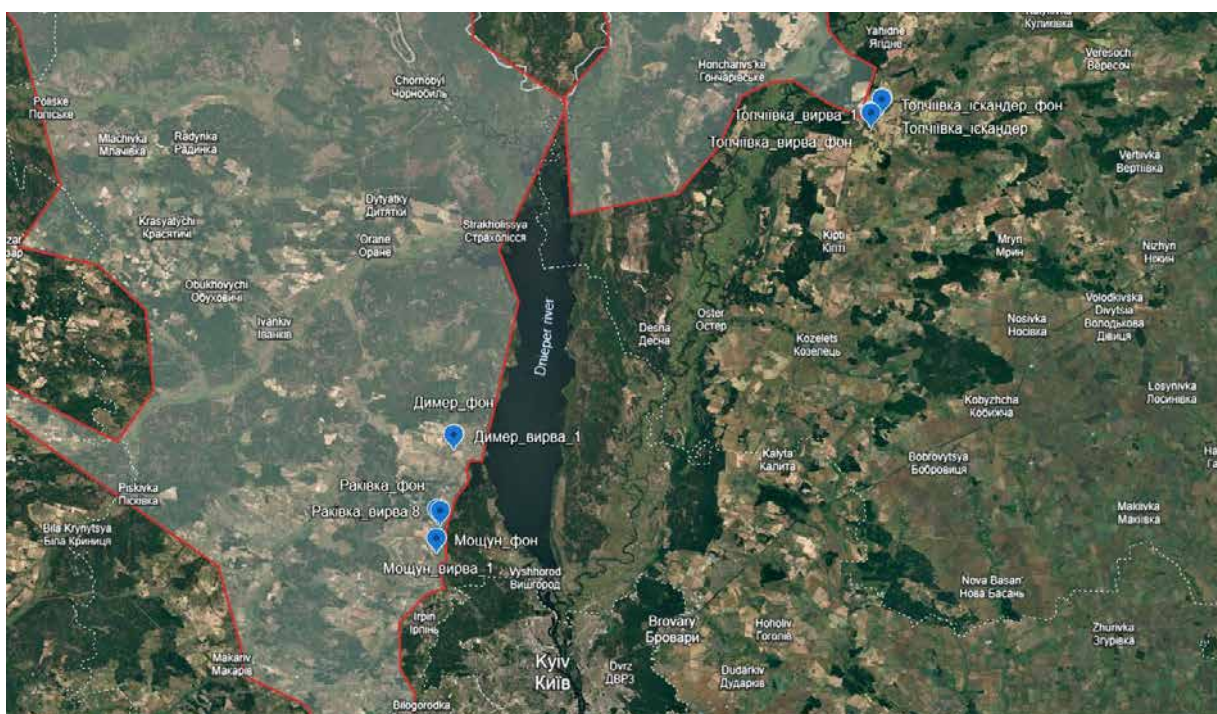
Yahidne
Ягідне
Kulykivka
Куликівка
Veresoch
Вересоч
Honcharivs'ke
Гончарівське
Chornobyl
Чорнобиль
Poliske
Поліське
Mlachivka
Млачівка
Radynka
Радинка
Топчівка_вирва_1
Топчівка_іскандер_фон
Топчівка_іскандер
Топчівка_вирва_фон
Vertiivka
Вертіївка
Dytiatky
Дитятки
Krasiatychi
Красятичі
Strakholissya
Страхолісся
Orane
Оране
Kipti
Кіпті
Mryn
Мрин
Nizhyn
Ніжин
zar
зар
Obukhovychi
Обуховичі
Ivankiv
Іванків
Dnieper river
Desna
Десна
Oster
Остер
Kozelets
Козелець
Nosivka
Носівка
Volodkivska Divytsia
Володькова Дівиця
Димер_фон
Димер_вирва_1
Kobyzhcha
Кобижча
Losynivka
Лосинівка
Kalyta
Калита
Bobrovytsya
Бобровиця
Ha
Piskivka
Пісківка
Ракiвка_фон
Ракiвка_вирва 8
Мощун_фон
Мощун_вирва_1
Makiivka
Макіївка
Bila Krynytsya
Біла Криниця
Vyshhorod
Вишгород
Nova Basan'
Нова Басань
Irpin
Ірпінь
Brovary
Бровари
Hoholiv
Гоголів
Zhurivka
Згурівка
Makariv
Макарів
Kyiv
Київ
Dvrz
ДВРЗ
Dudarkiv
Дударків
Bilogorodka